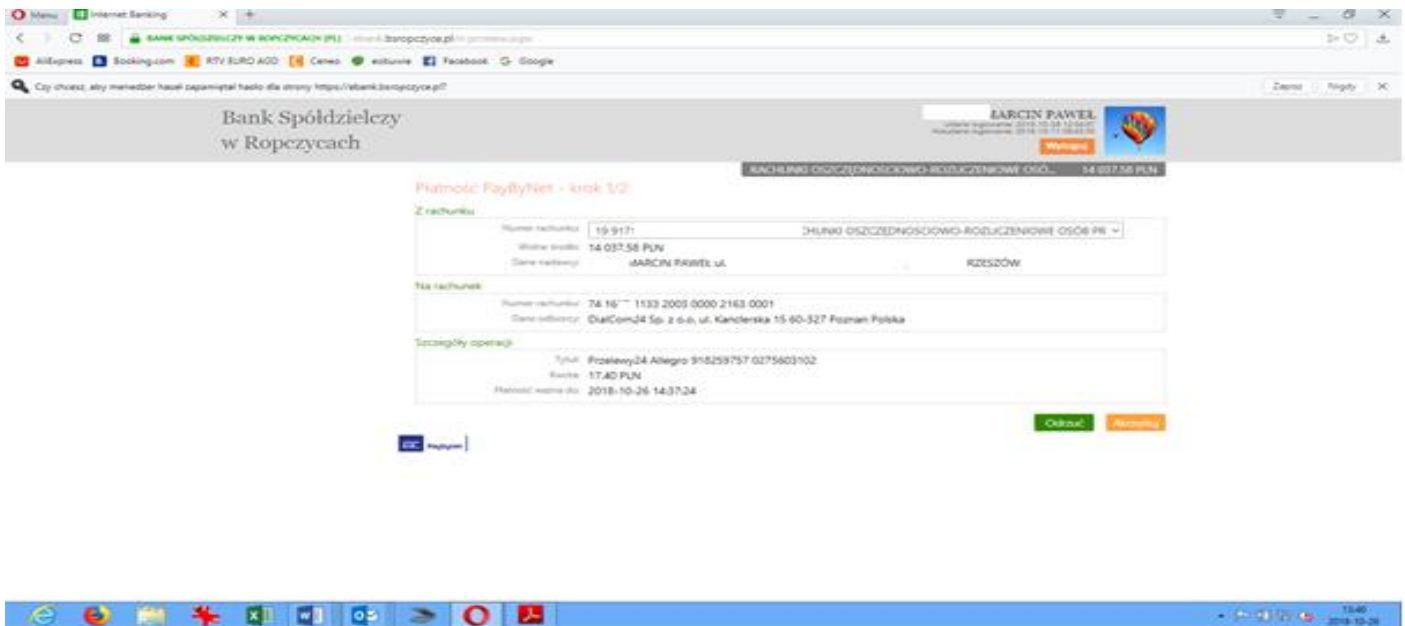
Menu Internet Banking × +

BANK SPÓŁDZIELCZY W ROPCZYCACH (PL) ebank.bsropczyce.pl

AliExpress Booking.com RTV EURO AGD Ceneo eobuwie Facebook Google

Czy chcesz, aby menedżer haseł zapamiętał hasło dla strony https://ebank.bsropczyce.pl? Zapisz Nigdy

Bank Spółdzielczy w Ropczycach

ARCIN PAWEŁ
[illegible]
Wyloguj

RACHUNKI OSZCZĘDNOŚCIOWO-ROZLICZENIOWE OSÓ... 14 037.58 PLN

Płatność PayByNet - krok 1/2

Z rachunku
Numer rachunku 19 917! CHUNKI OSZCZĘDNOŚCIOWO-ROZLICZENIOWE OSÓB PR
Wolne środki 14 037.58 PLN
Dane nadawcy ARCIN PAWEŁ ul. RZESZÓW

Na rachunek
Numer rachunku 74 16 1133 2003 0000 2163 0001
Dane odbiorcy DialCom24 Sp. z o.o. ul. Kanclerska 15 60-327 Poznan Polska

Szczegóły operacji
Tytuł Przelewy24 Allegro 918259757 0275603102
Kwota 17.40 PLN
Płatność ważna do 2018-10-26 14:37:24

Odrzuć Akceptuj

13:40
2018-10-26